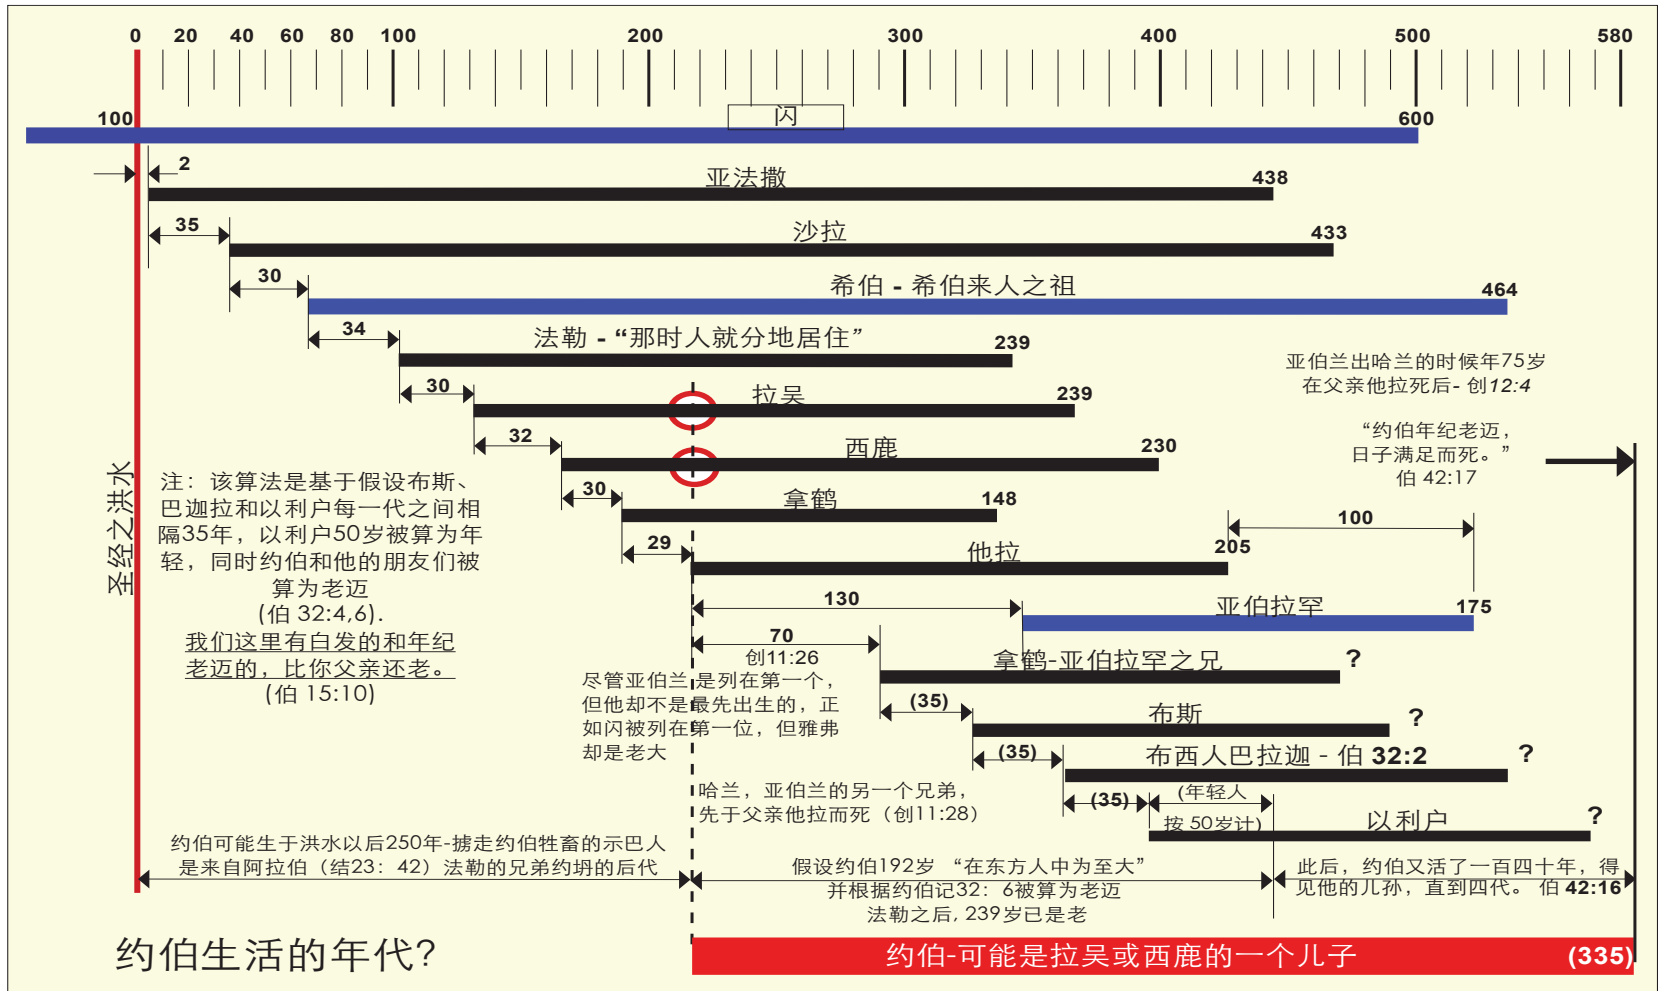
0 20 40 60 80 100 200 300 400 500 580

100 闪 600

2
亚法撒 438

35
沙拉 433

30
希伯 - 希伯来人之祖 464

34
法勒 - “那时人就分地居住” 239

30
拉吴 239

32
西鹿 230

30
拿鹤 148

29
他拉 205

100

130
亚伯拉罕 175

70
创11:26
拿鹤-亚伯拉罕之兄 ?

(35)
布斯 ?

(35)
布西人巴拉迦 - 伯 32:2 ?

(35)
(年轻人 按 50岁计)
以利户 ?

亚伯兰出哈兰的时候年75岁 在父亲他拉死后- 创12:4

“约伯年纪老迈，日子满足而死。” 伯 42:17

圣经之洪水

注：该算法是基于假设布斯、巴迦拉和以利户每一代之间相隔35年，以利户50岁被算为年轻，同时约伯和他的朋友们被算为老迈 (伯 32:4,6).
我们这里有白发的和年纪老迈的，比你父亲还老。(伯 15:10)

尽管亚伯兰是列在第一个，但他却不是最先出生的，正如闪被列在第一位，但雅弗却是老大

哈兰，亚伯兰的另一个兄弟，先于父亲他拉而死（创11:28）

约伯可能生于洪水以后250年-掳走约伯牲畜的示巴人是来自阿拉伯（结23：42）法勒的兄弟约坍的后代

假设约伯192岁 “在东方人中为至大” 并根据约伯记32：6被算为老迈 法勒之后，239岁已是老

此后，约伯又活了一百四十年，得见他的儿孙，直到四代。 伯 42:16

约伯生活的年代?

约伯-可能是拉吴或西鹿的一个儿子 (335)